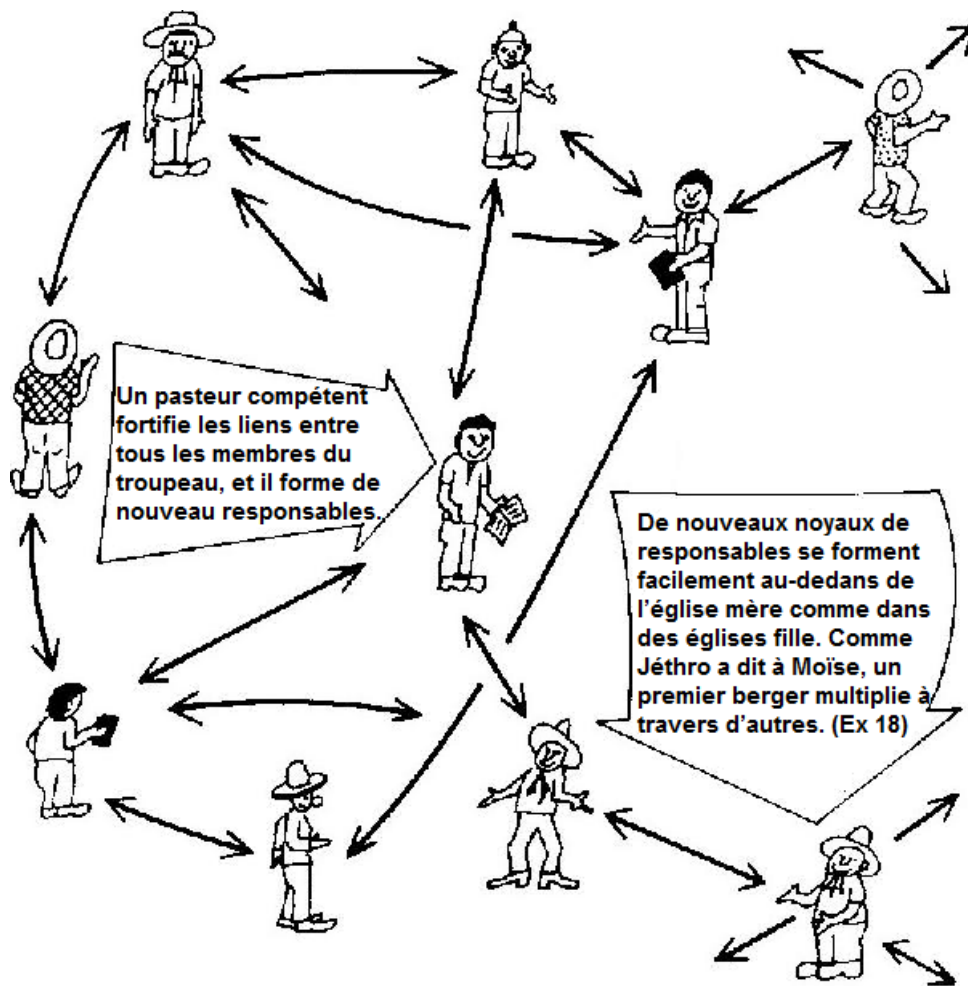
Un pasteur compétent fortifie les liens entre tous les membres du troupeau, et il forme de nouveau responsables.

De nouveaux noyaux de responsables se forment facilement au-dedans de l'église mère comme dans des églises fille. Comme Jéthro a dit à Moïse, un premier berger multiplie à travers d'autres. (Ex 18)